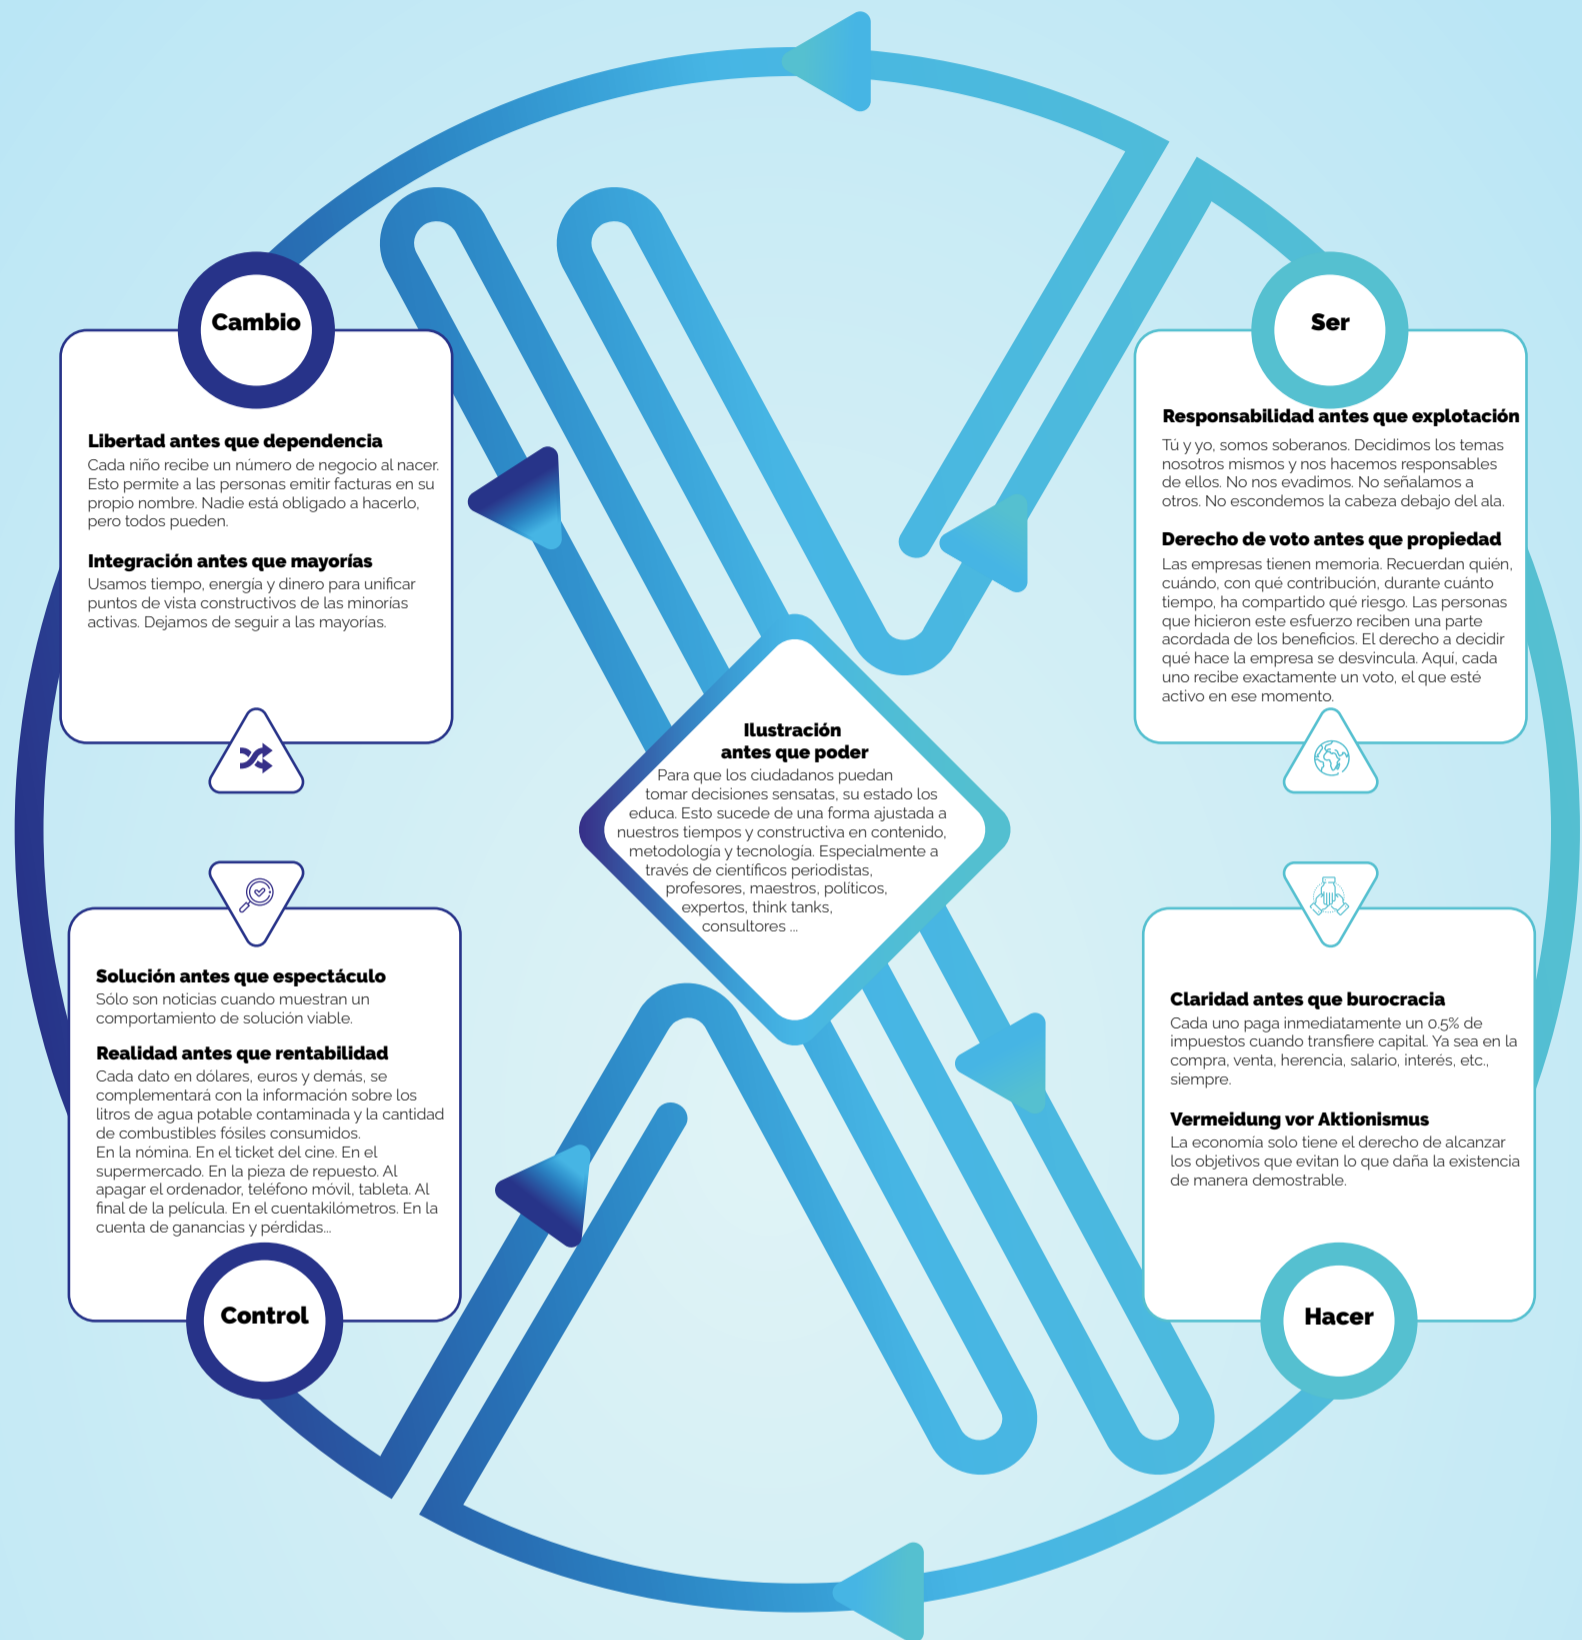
Cambio

Libertad antes que dependencia
Cada niño recibe un número de negocio al nacer. Esto permite a las personas emitir facturas en su propio nombre. Nadie está obligado a hacerlo, pero todos pueden.

Integración antes que mayorías
Usamos tiempo, energía y dinero para unificar puntos de vista constructivos de las minorias activas. Dejamos de seguir a las mayorías.

Ser

Responsabilidad antes que explotación
Tú y yo, somos soberanos. Decidimos los temas nosotros mismos y nos hacemos responsables de ellos. No nos evadimos. No señalamos a otros. No escondemos la cabeza debajo del ala.

Derecho de voto antes que propiedad
Las empresas tienen memoria. Recuerdan quién, cuándo, con qué contribución, durante cuánto tiempo, ha compartido qué riesgo. Las personas que hicieron este esfuerzo reciben una parte acordada de los beneficios. El derecho a decidir qué hace la empresa se desvincula. Aqui, cada uno recibe exactamente un voto, el que esté activo en ese momento.

Ilustración antes que poder
Para que los ciudadanos puedan tomar decisiones sensatas, su estado los educa. Esto sucede de una forma ajustada a nuestros tiempos y constructiva en contenido, metodología y tecnología. Especialmente a través de científicos periodistas, profesores, maestros, políticos, expertos, think tanks, consultores ...

Solución antes que espectáculo
Sólo son noticias cuando muestran un comportamiento de solución viable.

Realidad antes que rentabilidad
Cada dato en dólares, euros y demás, se complementará con la información sobre los litros de agua potable contaminada y la cantidad de combustibles fósiles consumidos.
En la nómina. En el ticket del cine. En el supermercado. En la pieza de repuesto. Al apagar el ordenador, teléfono móvil, tableta. Al final de la película. En el cuentakilómetros. En la cuenta de ganancias y pérdidas...

Control

Claridad antes que burocracia
Cada uno paga inmediatamente un 0.5% de impuestos cuando transfiere capital. Ya sea en la compra, venta, herencia, salario, interés, etc., siempre.

Vermeidung vor Aktionismus
La economia solo tiene el derecho de alcanzar los objetivos que evitan lo que daña la existencia de manera demostrable.

Hacer